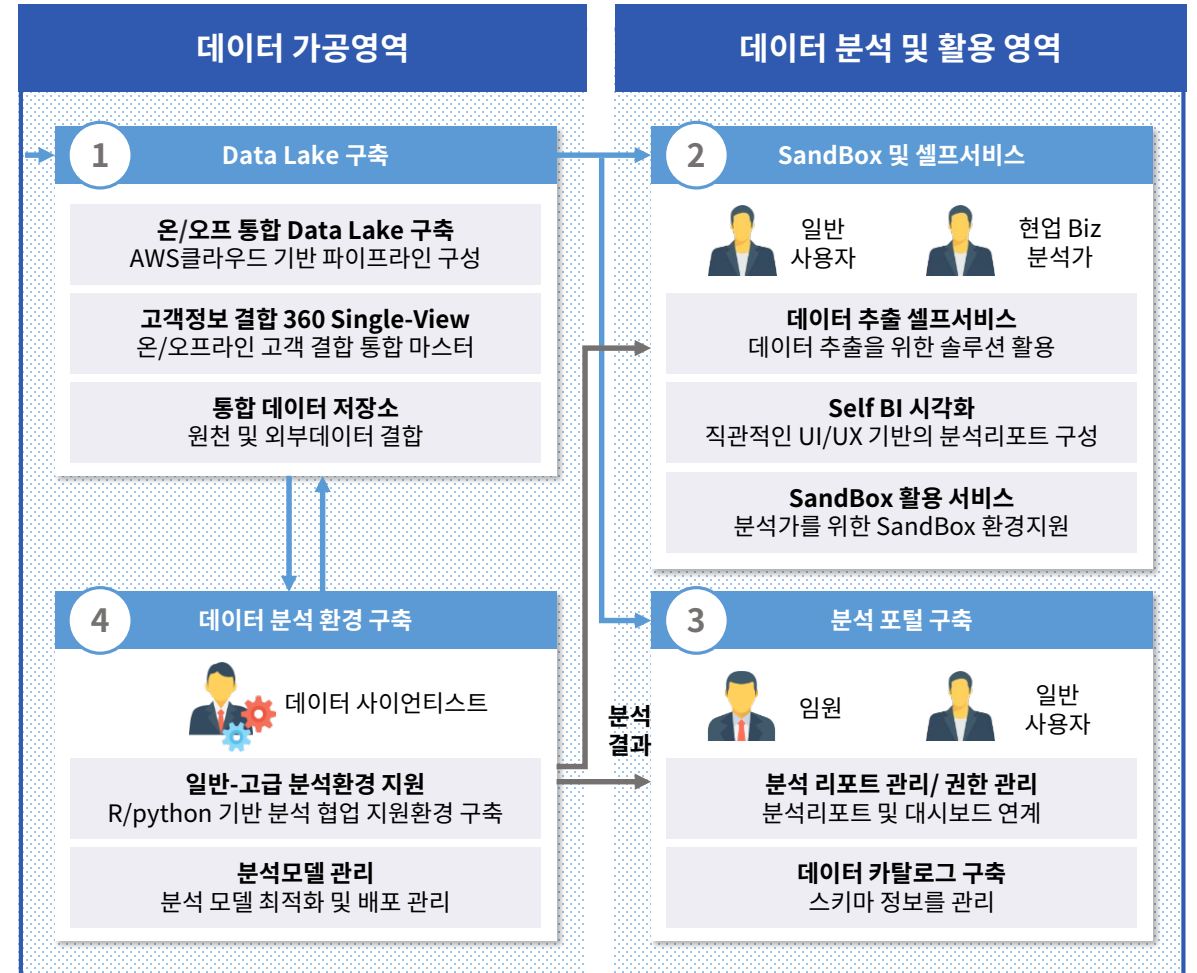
데이터 가공영역

1 Data Lake 구축

온/오프 통합 Data Lake 구축
AWS클라우드 기반 파이프라인 구성

고객정보 결합 360 Single-View
온/오프라인 고객 결합 통합 마스터

통합 데이터 저장소
원천 및 외부데이터 결합

4 데이터 분석 환경 구축

데이터 사이언티스트

일반-고급 분석환경 지원
R/python 기반 분석 협업 지원환경 구축

분석모델 관리
분석 모델 최적화 및 배포 관리

분석 결과

데이터 분석 및 활용 영역

2 SandBox 및 셀프서비스

일반 사용자

현업 Biz 분석가

데이터 추출 셀프서비스
데이터 추출을 위한 솔루션 활용

Self BI 시각화
직관적인 UI/UX 기반의 분석리포트 구성

SandBox 활용 서비스
분석가를 위한 SandBox 환경지원

3 분석 포털 구축

임원

일반 사용자

분석 리포트 관리/ 권한 관리
분석리포트 및 대시보드 연계

데이터 카탈로그 구축
스키마 정보를 관리